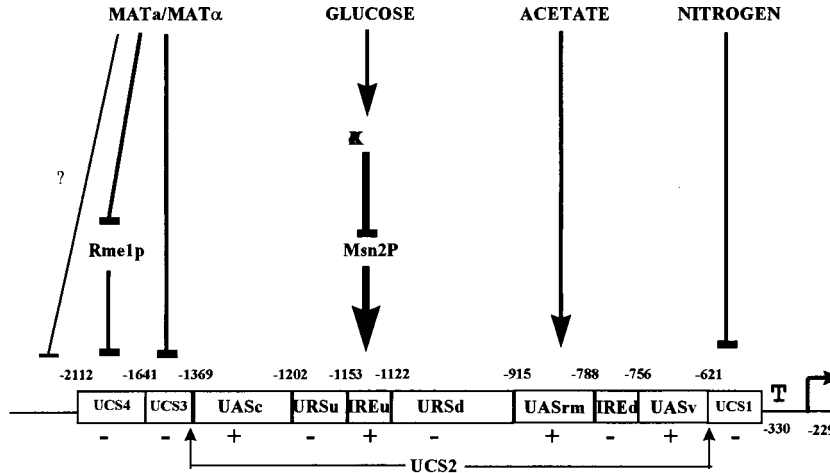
MATa/MATα
GLUCOSE
ACETATE
NITROGEN

?

K

Rme1p
Msn2P

-2112 -1641 -1369 -1202 -1153 -1122 -915 -788 -756 -621

| UCS4 | UCS3 | UASc | URSu | IREu | URSd | UASrm | IREd | UASv | UCS1 |
|---|---|---|---|---|---|---|---|---|---|
| - | - | + | - | + | - | + | - | + | - |

T

-330 -22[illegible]

UCS2